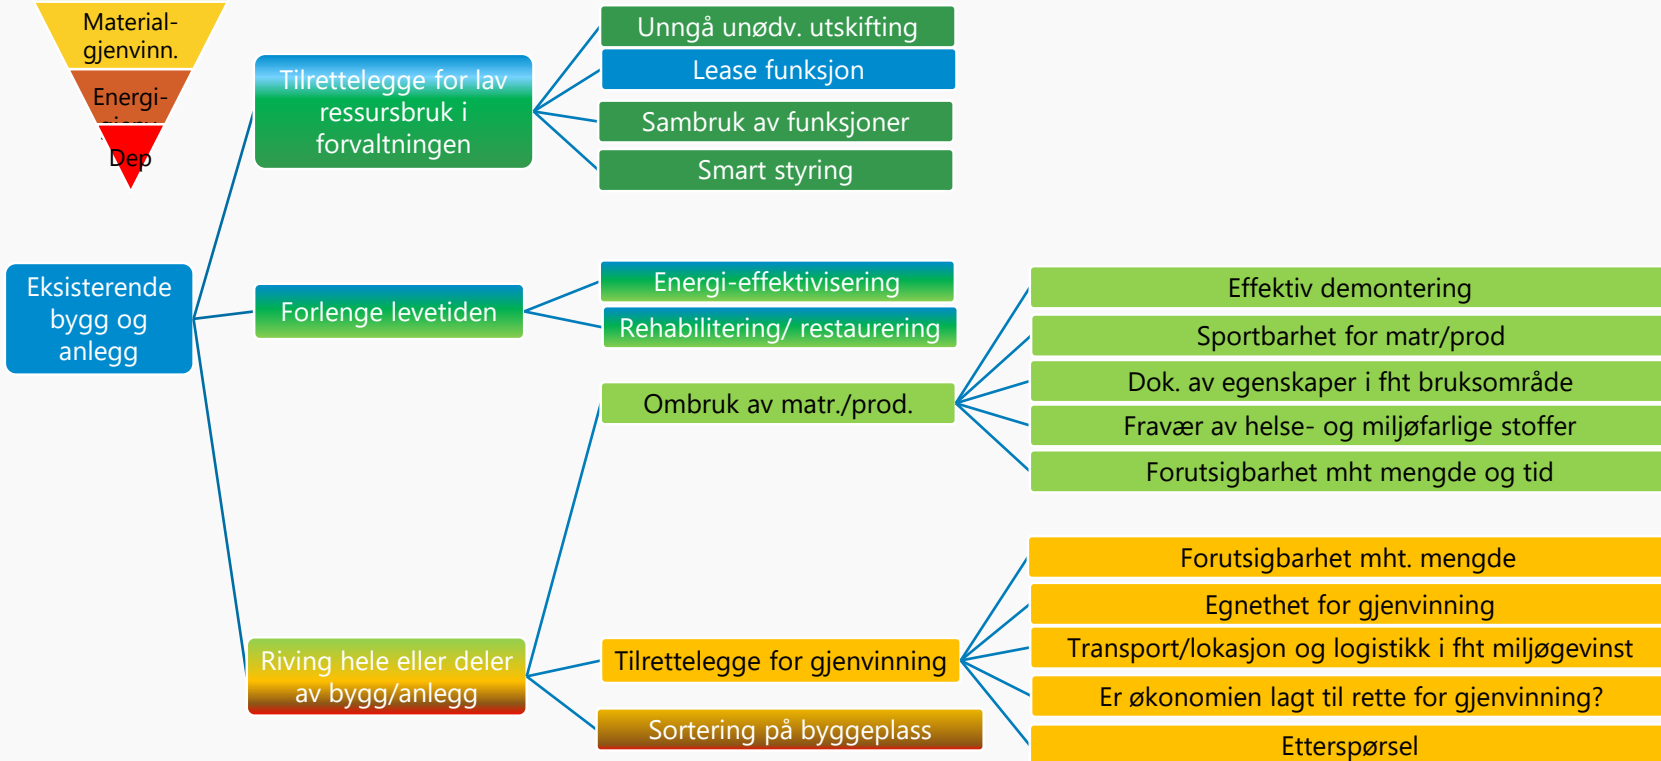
Material-gjenvinn.

Energi-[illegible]

Dep

Eksisterende bygg og anlegg

Tilrettelegge for lav ressursbruk i forvaltningen

Unngå unødv. utskifting

Lease funksjon

Sambruk av funksjoner

Smart styring

Forlenge levetiden

Energi-effektivisering

Rehabilitering/ restaurering

Ombruk av matr./prod.

Effektiv demontering

Sportbarhet for matr/prod

Dok. av egenskaper i fht bruksområde

Fravær av helse- og miljøfarlige stoffer

Forutsigbarhet mht mengde og tid

Riving hele eller deler av bygg/anlegg

Tilrettelegge for gjenvinning

Sortering på byggeplass

Forutsigbarhet mht. mengde

Egnethet for gjenvinning

Transport/lokasjon og logistikk i fht miljøgevinst

Er økonomien lagt til rette for gjenvinning?

Etterspørsel